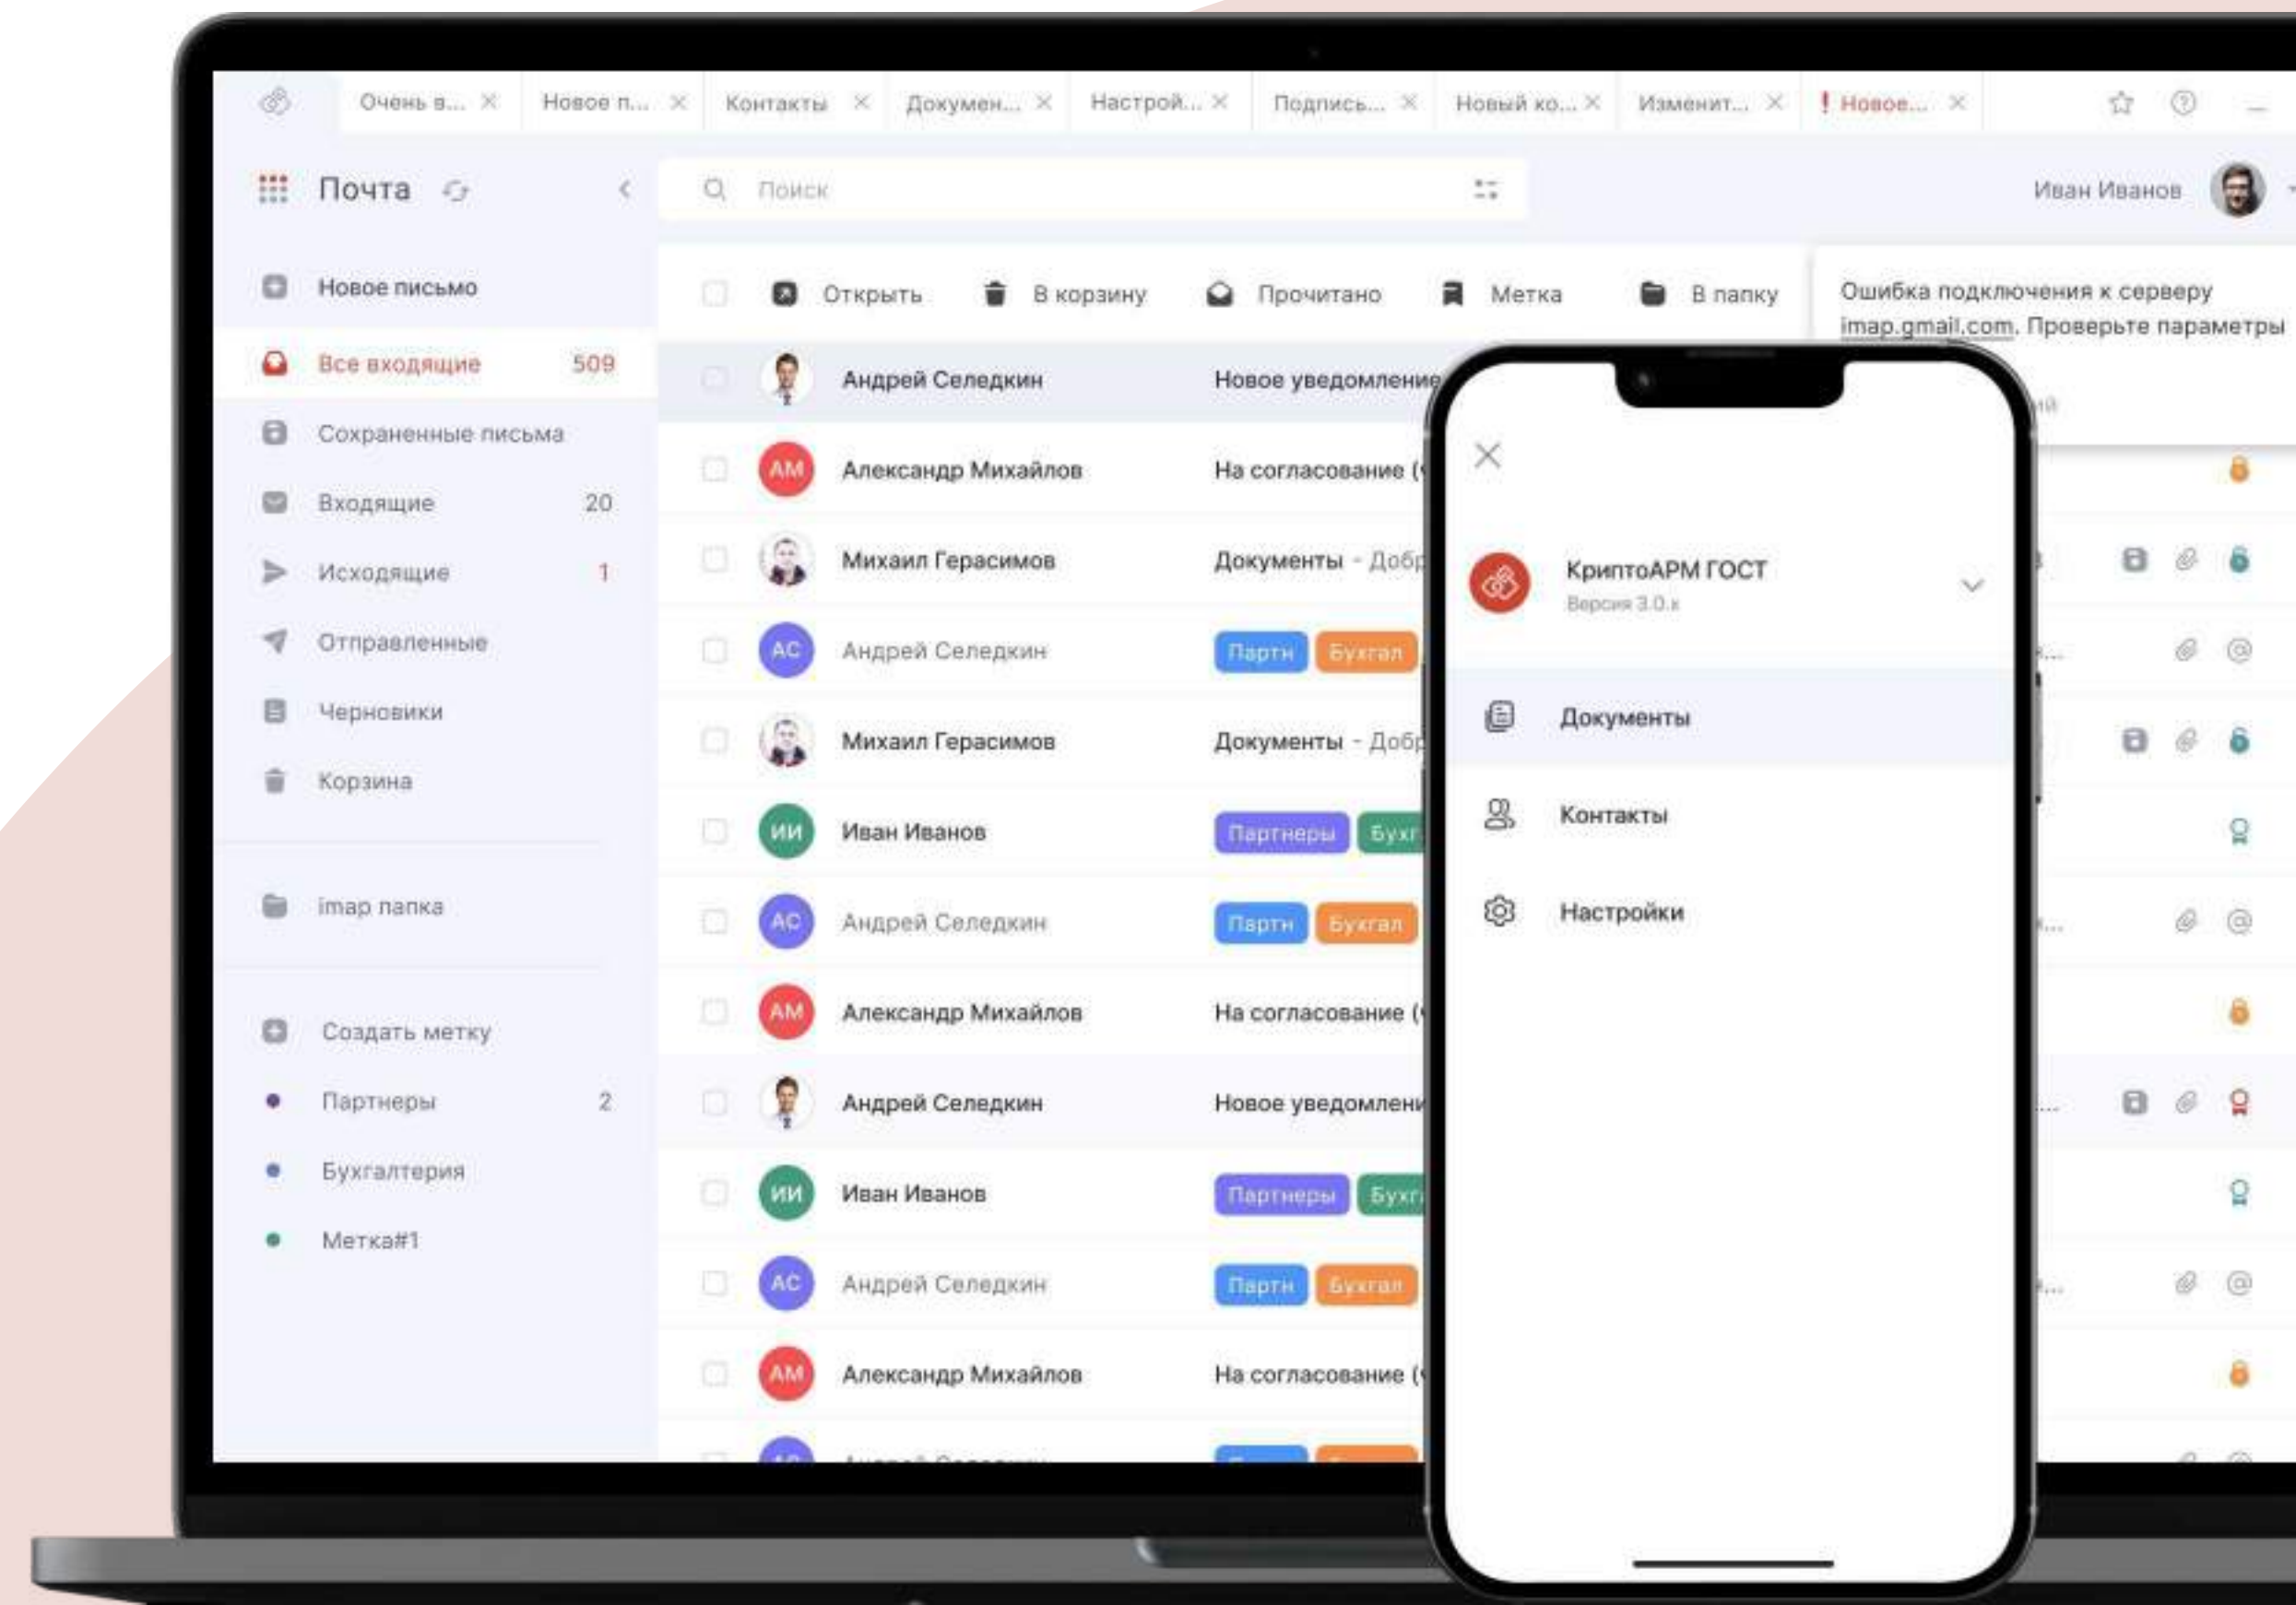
Очень в... × Новое п... × Контакты × Докумен... × Настрой... × Подпись... × Новый ко... × Изменит... × ! Новое... ×

Почта

Поиск

Иван Иванов

Новое письмо
Все входящие 509
Сохраненные письма
Входящие 20
Исходящие 1
Отправленные
Черновики
Корзина
imap папка
Создать метку
Партнеры 2
Бухгалтерия
Метка#1

Открыть В корзину Прочитано Метка В папку

Ошибка подключения к серверу imap.gmail.com. Проверьте параметры

| | | |
|---|---|---|
| | Андрей Селедкин | Новое уведомление |
| АМ | Александр Михайлов | На согласование ( |
| | Михаил Герасимов | Документы - Добр |
| АС | Андрей Селедкин | Партн Бухгал |
| | Михаил Герасимов | Документы - Добр |
| ИИ | Иван Иванов | Партнеры Бухг |
| АС | Андрей Селедкин | Партн Бухгал |
| АМ | Александр Михайлов | На согласование ( |
| | Андрей Селедкин | Новое уведомлени |
| ИИ | Иван Иванов | Партнеры Бухг |
| АС | Андрей Селедкин | Партн Бухгал |
| АМ | Александр Михайлов | На согласование ( |

КриптоАРМ ГОСТ
Версия 3.0.x

Документы
Контакты
Настройки